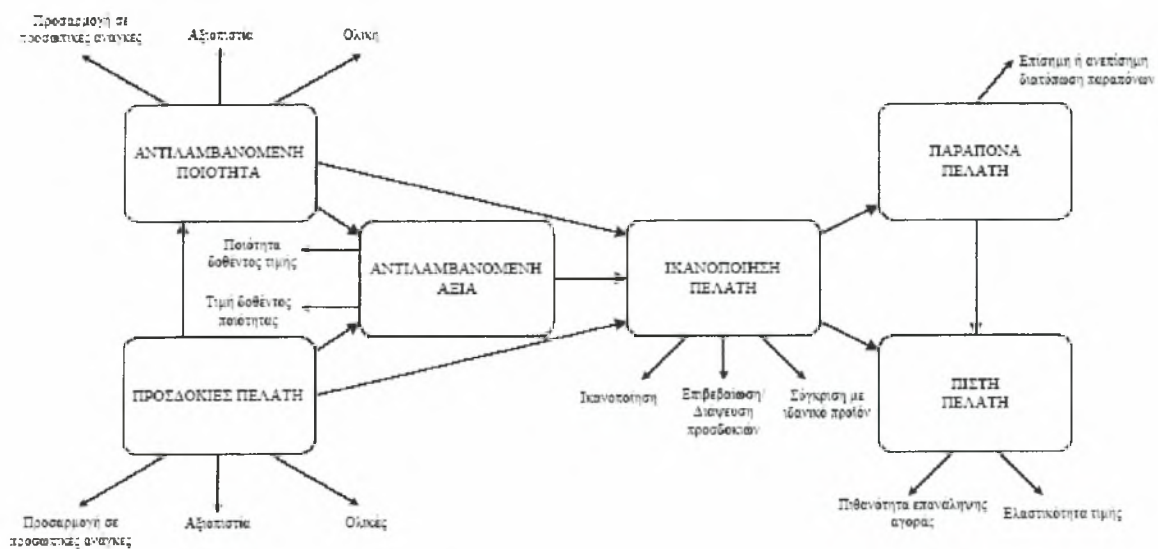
Προσαρμογή σε προσωπικές ανάγκες

Αξιοπιστία

Ολική

ΑΝΤΙΛΑΜΒΑΝΟΜΕΝΗ ΠΟΙΟΤΗΤΑ

Ποιότητα δοθέντος τιμής

Τιμή δοθέντος ποιότητας

ΑΝΤΙΛΑΜΒΑΝΟΜΕΝΗ ΑΞΙΑ

ΠΡΟΣΔΟΚΙΕΣ ΠΕΛΑΤΗ

Προσαρμογή σε προσωπικές ανάγκες

Αξιοπιστία

Ολικές

ΙΚΑΝΟΠΟΙΗΣΗ ΠΕΛΑΤΗ

Ικανοποίηση

Επιβεβαίωση/ Διαψευση προσδοκιών

Σύγκριση με ιδανικό προϊόν

Επίσημη ή ανεπίσημη διατύπωση παραπόνων

ΠΑΡΑΠΟΝΑ ΠΕΛΑΤΗ

ΠΙΣΤΗ ΠΕΛΑΤΗ

Πιθανότητα επανάληψης αγοράς

Ελαστικότητα τιμής